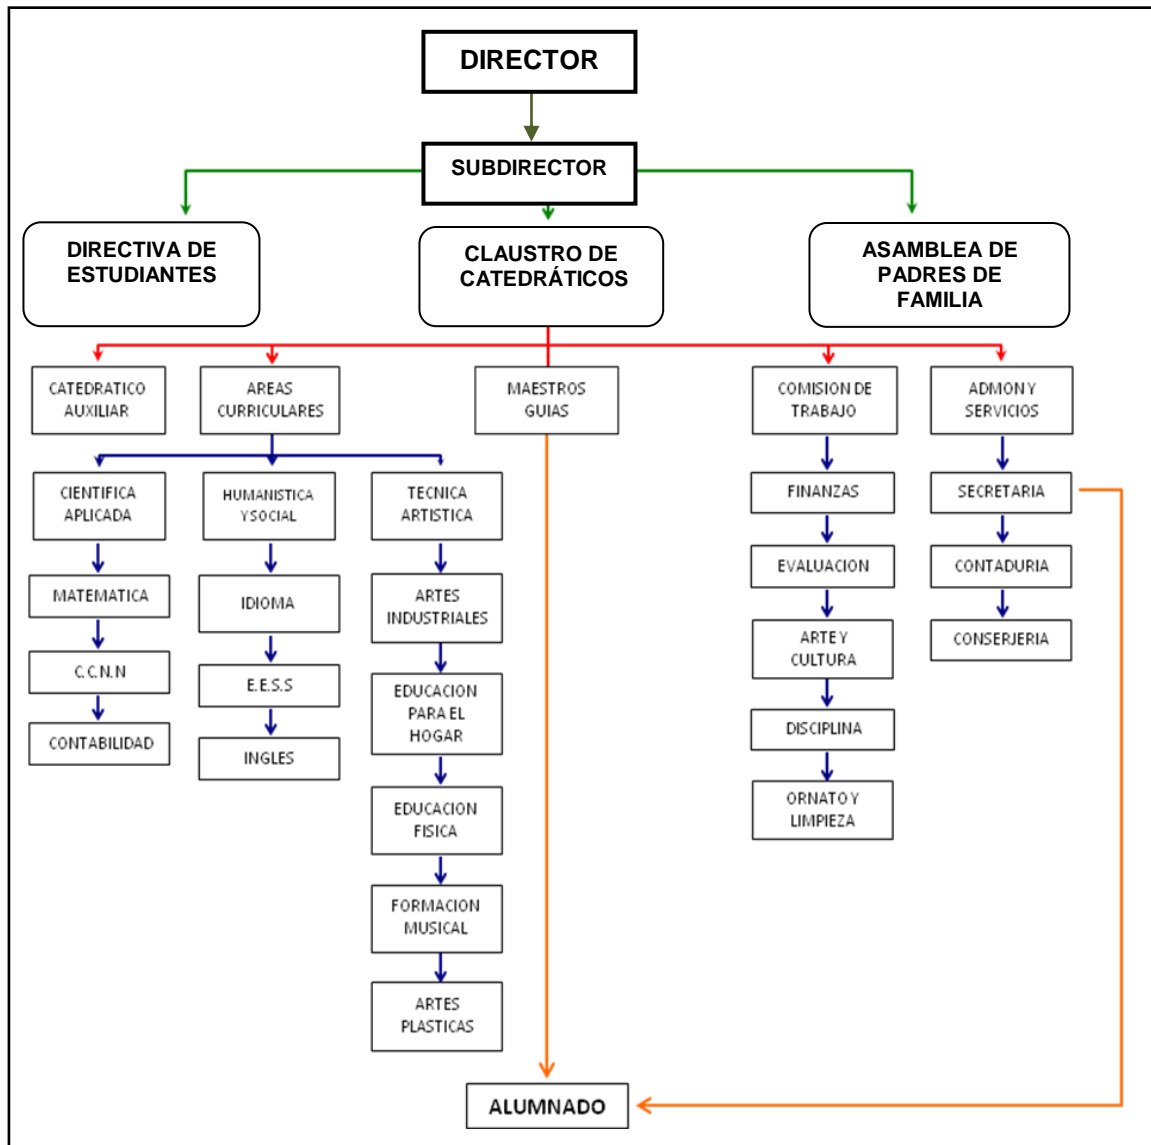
DIRECTOR

SUBDIRECTOR

DIRECTIVA DE ESTUDIANTES

CLAUSTRO DE CATEDRÁTICOS

ASAMBLEA DE PADRES DE FAMILIA

CATEDRATICO AUXILIAR

AREAS CURRICULARES

MAESTROS GUIAS

COMISION DE TRABAJO

ADMON Y SERVICIOS

CIENTIFICA APLICADA

HUMANISTICA Y SOCIAL

TECNICA ARTISTICA

MATEMATICA

C.C.N.N

CONTABILIDAD

IDIOMA

E.E.S.S

INGLES

ARTES INDUSTRIALES

EDUCACION PARA EL HOGAR

EDUCACION FISICA

FORMACION MUSICAL

ARTES PLASTICAS

FINANZAS

EVALUACION

ARTE Y CULTURA

DISCIPLINA

ORNATO Y LIMPIEZA

SECRETARIA

CONTADURIA

CONSERJERIA

ALUMNADO